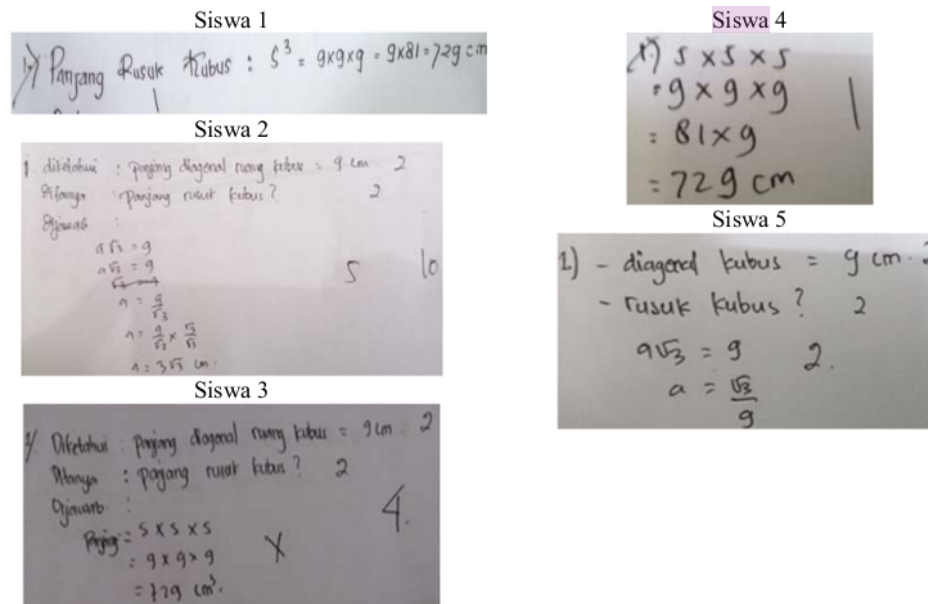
Siswa 1

1) Panjang Rusuk Kubus : $S^3 = 9 \times 9 \times 9 = 9 \times 81 = 729$ cm

1

Siswa 2

1. diketahui : panjang diagonal ruang kubus = 9 cm 2

Ditanya : Panjang rusuk kubus? 2

Dijawab :

$a\sqrt{3} = 9$

$a\sqrt{3} = 9$

$a = \frac{9}{\sqrt{3}}$

$a = \frac{9}{\sqrt{3}} \times \frac{\sqrt{3}}{\sqrt{3}}$

$a = 3\sqrt{3}$ cm.

5 10

Siswa 3

1/ Diketahui : Panjang diagonal ruang kubus = 9 cm 2

Ditanya : panjang rusuk kubus? 2

Dijawab :

Panjang $= S \times S \times S$

$= 9 \times 9 \times 9$

$= 729$ cm$^3$.

X 4.

Siswa 4

1) $S \times S \times S$

$= 9 \times 9 \times 9$

$= 81 \times 9$

$= 729$ cm

1

Siswa 5

1) - diagonal kubus = 9 cm. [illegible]

- rusuk kubus ? 2

$9\sqrt{3} = 9$ 2.

$a = \frac{\sqrt{3}}{9}$